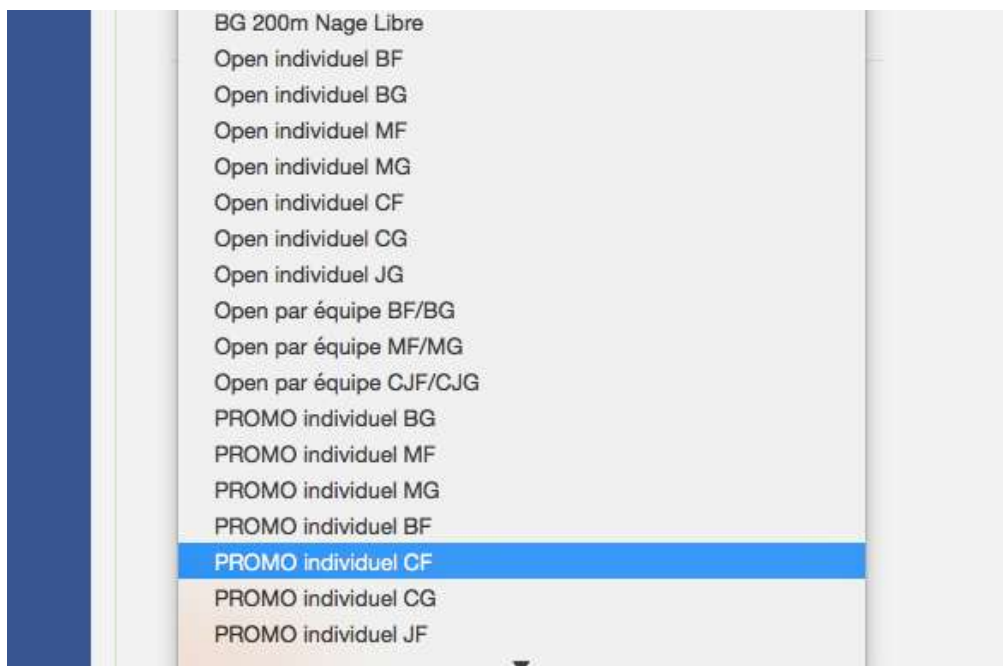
BG 200m Nage Libre
Open individuel BF
Open individuel BG
Open individuel MF
Open individuel MG
Open individuel CF
Open individuel CG
Open individuel JG
Open par équipe BF/BG
Open par équipe MF/MG
Open par équipe CJF/CJG
PROMO individuel BG
PROMO individuel MF
PROMO individuel MG
PROMO individuel BF
PROMO individuel CF
PROMO individuel CG
PROMO individuel JF